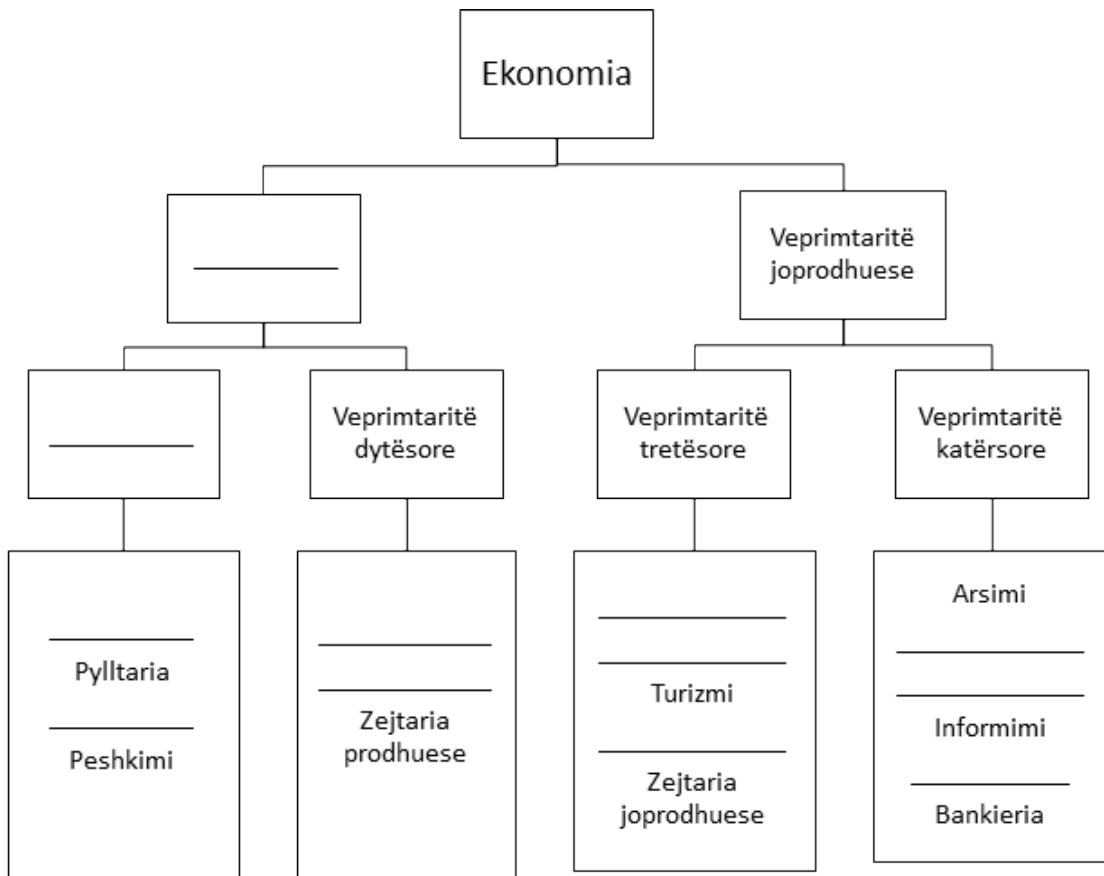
Ekonomia

________

Veprimtaritë joprodhuese

________

Veprimtaritë dytësore

Veprimtaritë tretësore

Veprimtaritë katërsore

________
Pylltaria
________
Peshkimi

________
________
Zejtaria prodhuese

________
________
Turizmi
________
Zejtaria joprodhuese

Arsimi
________
________
Informimi
________
Bankieria